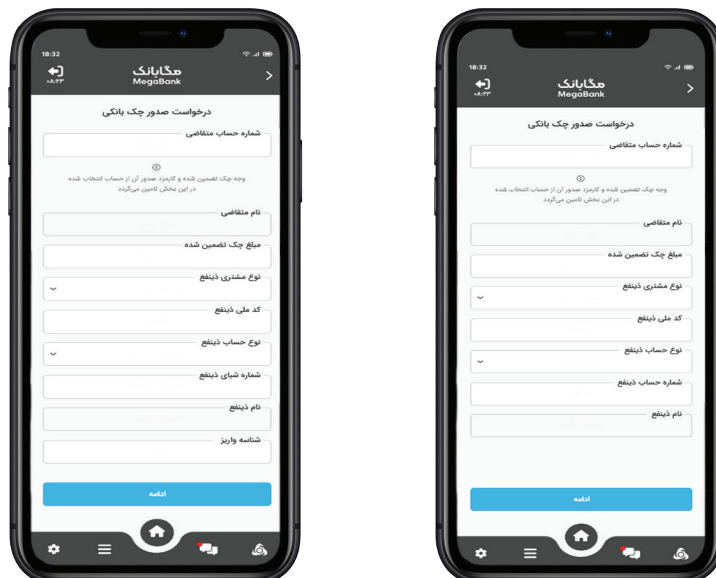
18:32

۰۸:۳۳

مگابانک
MegaBank

درخواست صدور چک بانکی

شماره حساب متقاضی

وجه چک تضمین شده و کارمزد صدور آن از حساب انتخاب شده در این بخش تامین می‌گردد

نام متقاضی

مبلغ چک تضمین شده

نوع مشتری ذینفع

کد ملی ذینفع

نوع حساب ذینفع

شماره شبای ذینفع

نام ذینفع

شناسه واریز

ادامه

18:32

۰۸:۳۳

مگابانک
MegaBank

درخواست صدور چک بانکی

شماره حساب متقاضی

وجه چک تضمین شده و کارمزد صدور آن از حساب انتخاب شده در این بخش تامین می‌گردد

نام متقاضی

مبلغ چک تضمین شده

نوع مشتری ذینفع

کد ملی ذینفع

نوع حساب ذینفع

شماره حساب ذینفع

نام ذینفع

ادامه